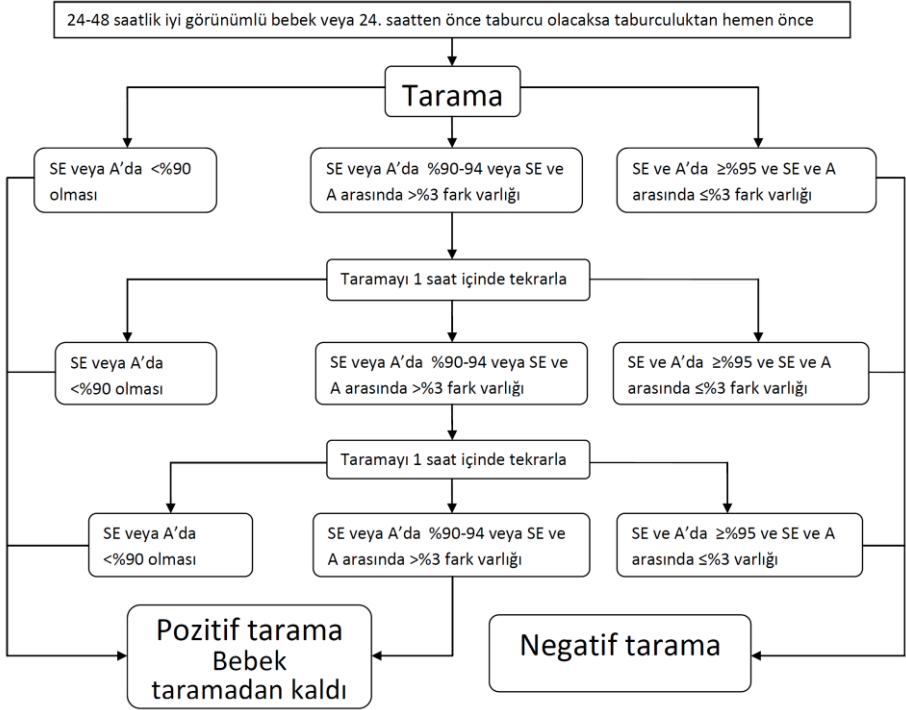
24-48 saatlik iyi görünümlü bebek veya 24. saatten önce taburcu olacaksa taburculuktan hemen önce

Tarama

SE veya A'da <%90 olması

SE veya A'da %90-94 veya SE ve A arasında >%3 fark varlığı

SE ve A'da ≥%95 ve SE ve A arasında ≤%3 fark varlığı

Taramayı 1 saat içinde tekrarla

SE veya A'da <%90 olması

SE veya A'da %90-94 veya SE ve A arasında >%3 fark varlığı

SE ve A'da ≥%95 ve SE ve A arasında ≤%3 fark varlığı

Taramayı 1 saat içinde tekrarla

SE veya A'da <%90 olması

SE veya A'da %90-94 veya SE ve A arasında >%3 fark varlığı

SE ve A'da ≥%95 ve SE ve A arasında ≤%3 varlığı

Pozitif tarama
Bebek taramadan kaldı

Negatif tarama